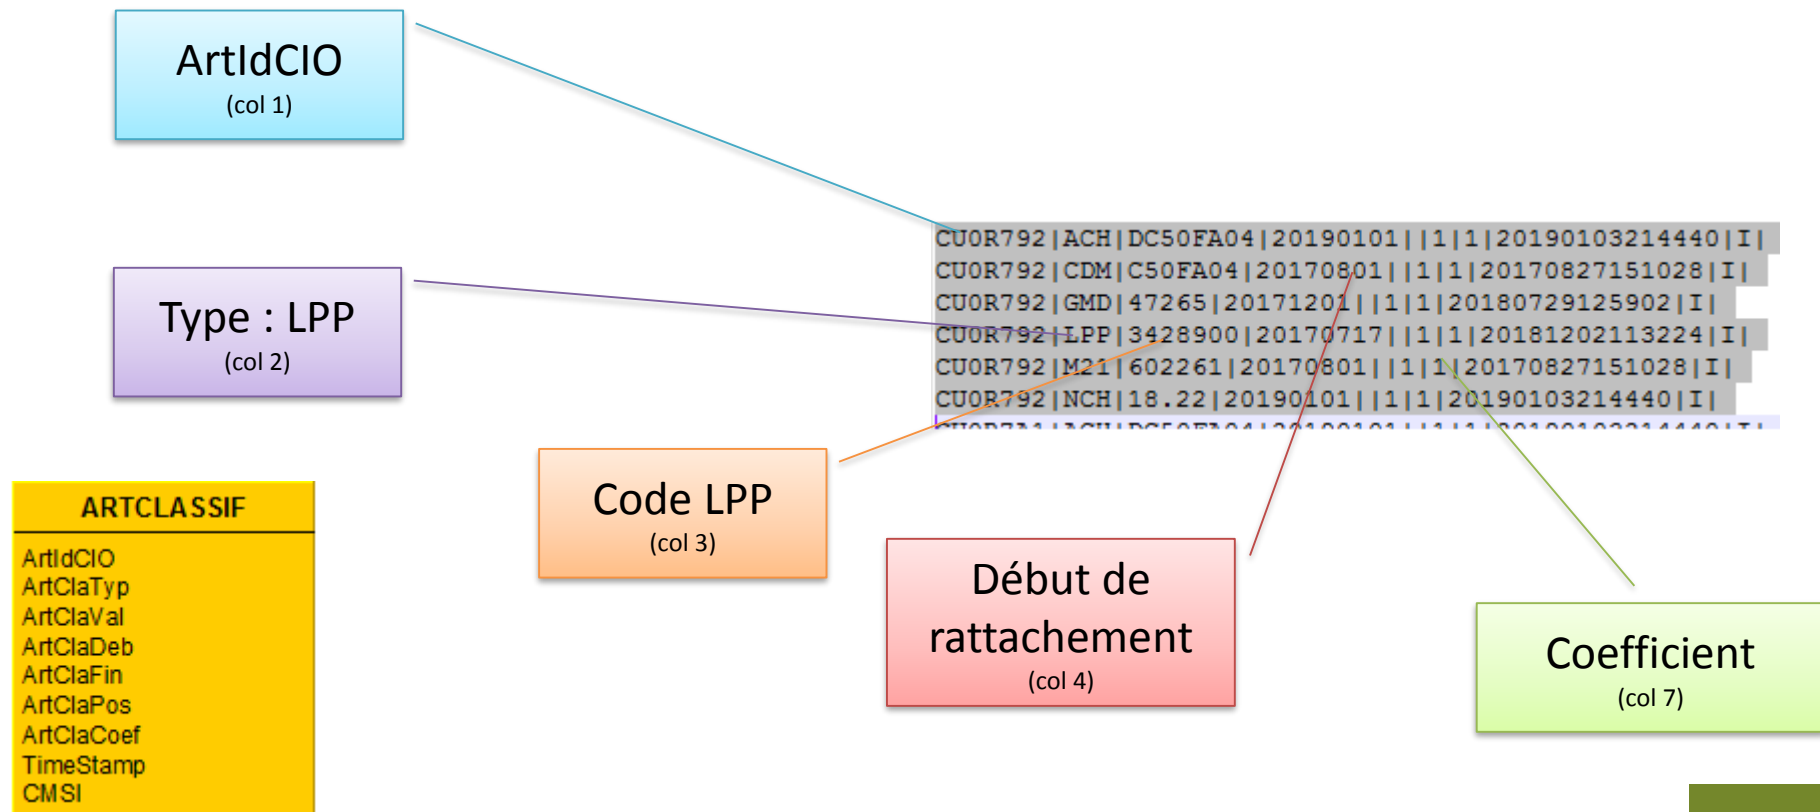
ArtIdCIO
(col 1)

CU0R792|ACH|DC50FA04|20190101||1|1|20190103214440|I|
CU0R792|CDM|C50FA04|20170801||1|1|20170827151028|I|
CU0R792|GMD|47265|20171201||1|1|20180729125902|I|
CU0R792|LPP|3428900|20170717||1|1|20181202113224|I|
CU0R792|M21|602261|20170801||1|1|20170827151028|I|
CU0R792|NCH|18.22|20190101||1|1|20190103214440|I|

Type : LPP
(col 2)

ARTCLASSIF
ArtIdCIO
ArtClaTyp
ArtClaVal
ArtClaDeb
ArtClaFin
ArtClaPos
ArtClaCoef
TimeStamp
CMSI

Code LPP
(col 3)

Début de rattachement
(col 4)

Coefficient
(col 7)